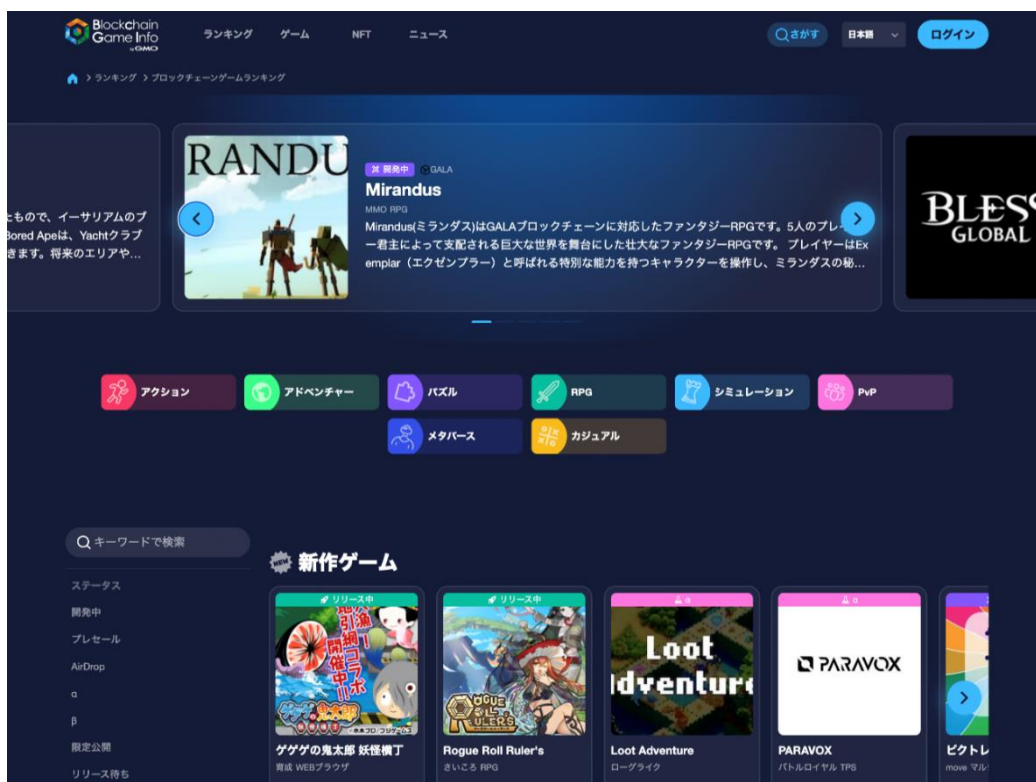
Blockchain Game Info by GMO ランキング ゲーム NFT ニュース さがす 日本語 ログイン

> ランキング > ブロックチェーンゲームランキング

たもので、イーサリアムのブ Bored Apeは、Yachtクラブ きます。将来のエリアや...

RANDU

開発中 GALA

Mirandus

MMO RPG

Mirandus(ミランダス)はGALAブロックチェーンに対応したファンタジーRPGです。5人のプレ ー君主によって支配される巨大な世界を舞台にした壮大なファンタジーRPGです。 プレイヤーはExemplar（エクゼンプラー）と呼ばれる特別な能力を持つキャラクターを操作し、ミランダスの秘...

BLESS GLOBAL

アクション
アドベンチャー
パズル
RPG
シミュレーション
PvP
メタバース
カジュアル

キーワードで検索

ステータス
開発中
プレセール
AirDrop
α
β
限定公開
リリース待ち

新作ゲーム

リリース中
ゲゲゲの鬼太郎 妖怪横丁
育成 WEBブラウザ

リリース中
Rogue Roll Ruler's
さいころ RPG

α
Loot Adventure
ローグライク

α
PARAVOX
バトルロイヤル TPS

ピクトレ
move マル